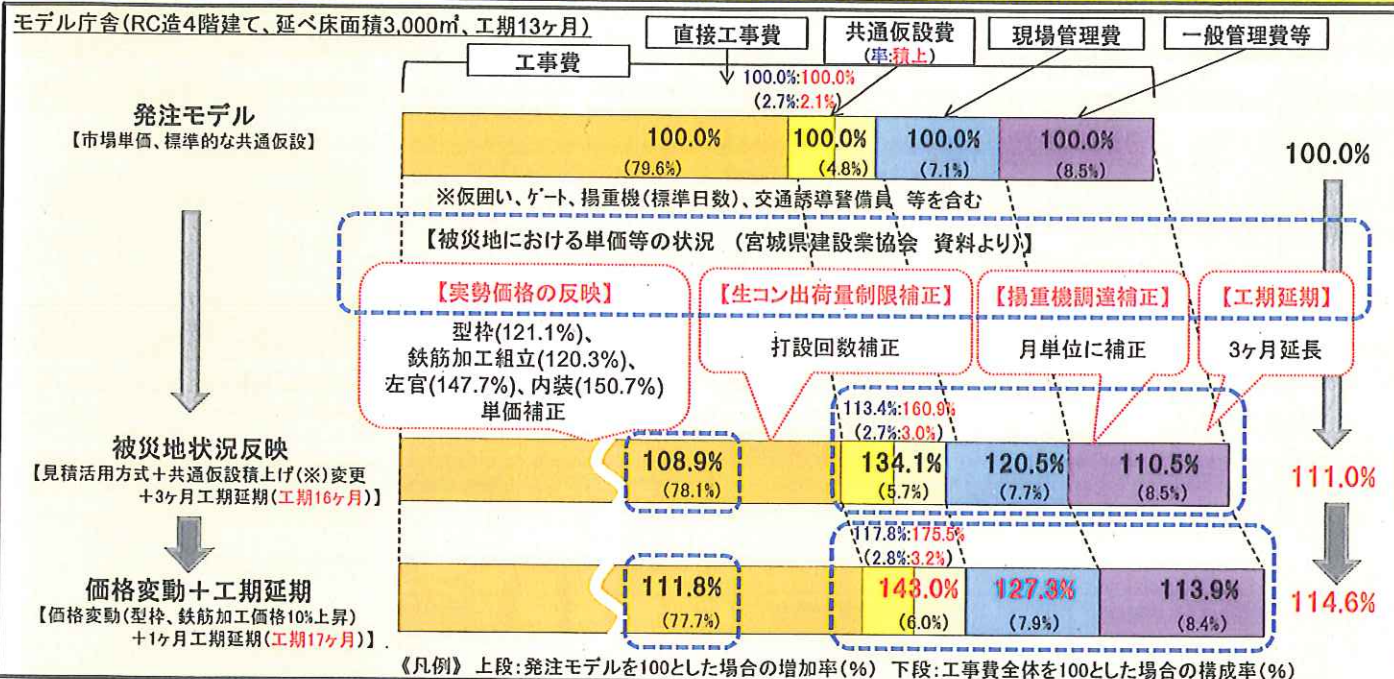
モデル庁舎(RC造4階建て、延べ床面積3,000㎡、工期13ヶ月)

直接工事費 共通仮設費 (率:積上) 現場管理費 一般管理費等

工事費

100.0%:100.0%
(2.7%:2.1%)

発注モデル
【市場単価、標準的な共通仮設】

100.0% (79.6%)
100.0% (4.8%)
100.0% (7.1%)
100.0% (8.5%)

100.0%

※仮囲い、ゲート、揚重機(標準日数)、交通誘導警備員 等を含む

【被災地における単価等の状況 (宮城県建設業協会 資料より)】

【実勢価格の反映】
型枠(121.1%)、
鉄筋加工組立(120.3%)、
左官(147.7%)、内装(150.7%)
単価補正

【生コン出荷量制限補正】
打設回数補正

【揚重機調達補正】
月単位に補正

【工期延期】
3ヶ月延長

113.4%:160.9%
(2.7%:3.0%)

被災地状況反映
【見積活用方式+共通仮設積上げ(※)変更
+3ヶ月工期延期(工期16ヶ月)】

108.9% (78.1%)
134.1% (5.7%)
120.5% (7.7%)
110.5% (8.5%)

111.0%

117.8%:175.5%
(2.8%:3.2%)

価格変動+工期延期
【価格変動(型枠、鉄筋加工価格10%上昇)
+1ヶ月工期延期(工期17ヶ月)】

111.8% (77.7%)
143.0% (6.0%)
127.3% (7.9%)
113.9% (8.4%)

114.6%

《凡例》 上段:発注モデルを100とした場合の増加率(%) 下段:工事費全体を100とした場合の構成率(%)